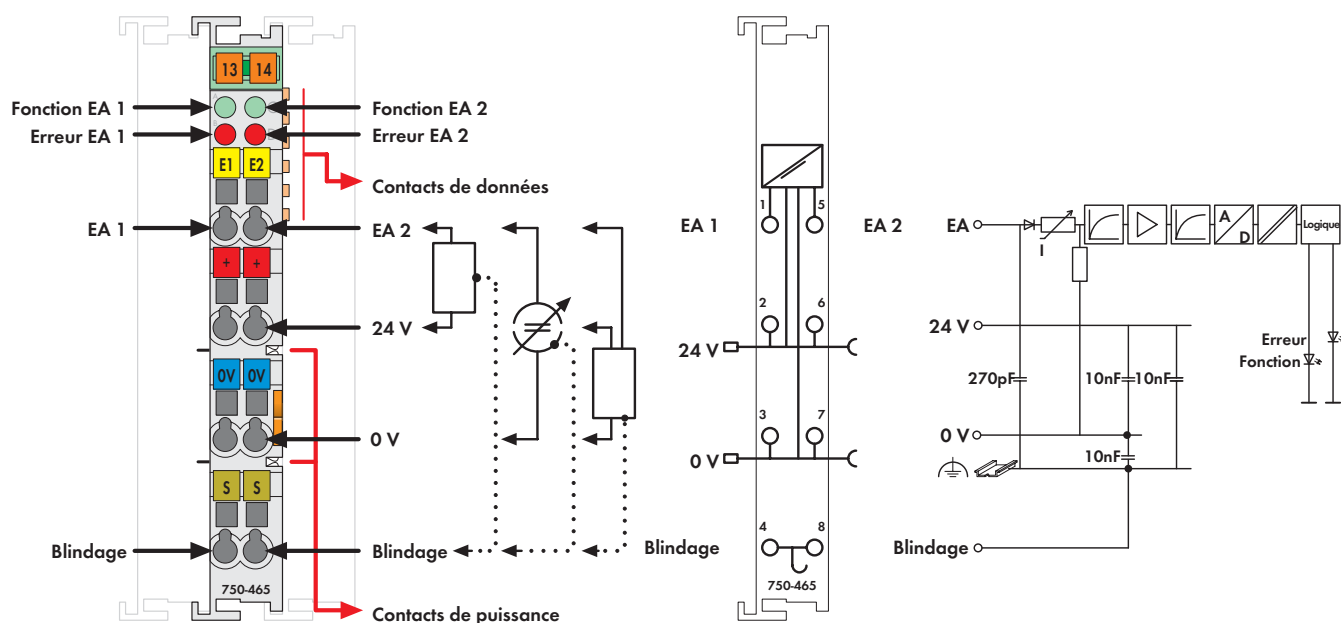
13 14

Fonction EA 1
Erreur EA 1
Fonction EA 2
Erreur EA 2
E1 E2
Contacts de données
EA 1
EA 2
+ +
24 V
0V 0V
0 V
S S
Blindage
Blindage
750-465
Contacts de puissance

Blindage

EA 1
EA 2
1 5
2 6
24 V
3 7
0 V
4 8
750-465

EA
I
A
D
Logique
24 V
270pF
10nF 10nF
Erreur
Fonction
0 V
10nF
Blindage